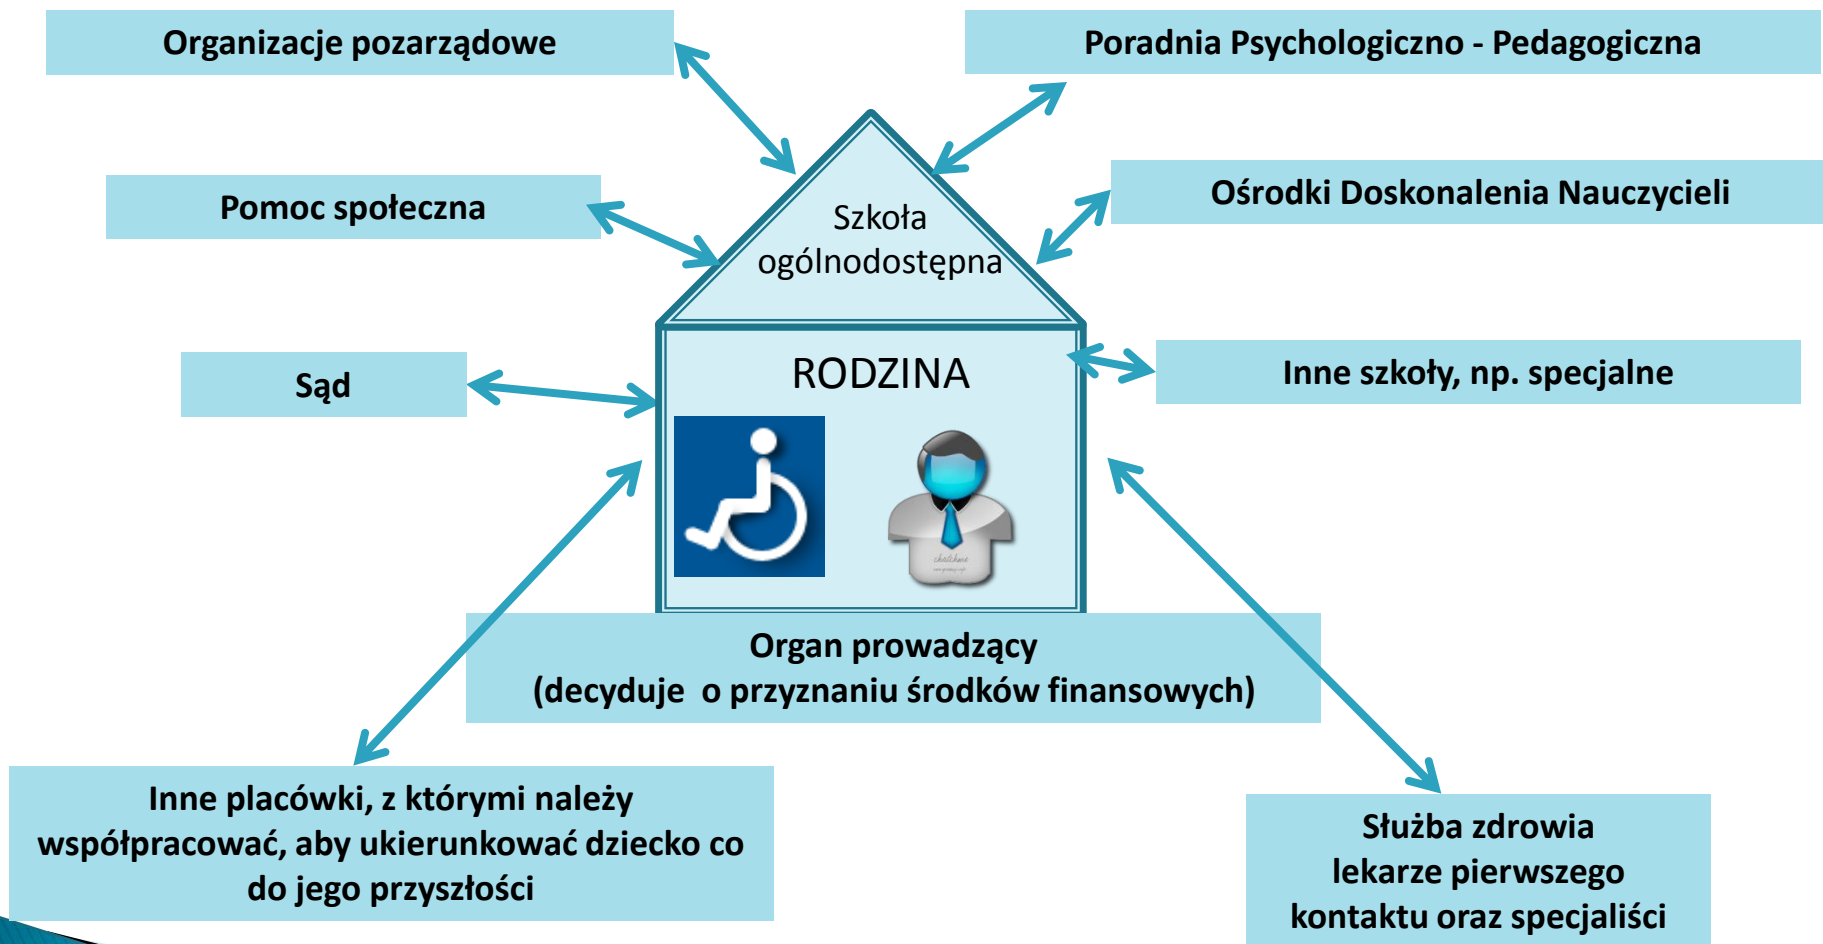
Organizacje pozarządowe

Poradnia Psychologiczno - Pedagogiczna

Pomoc społeczna

Szkoła ogólnodostępna

Ośrodki Doskonalenia Nauczycieli

Sąd

RODZINA

Inne szkoły, np. specjalne

Organ prowadzący
(decyduje o przyznaniu środków finansowych)

Inne placówki, z którymi należy współpracować, aby ukierunkować dziecko co do jego przyszłości

Służba zdrowia
lekarze pierwszego kontaktu oraz specjaliści